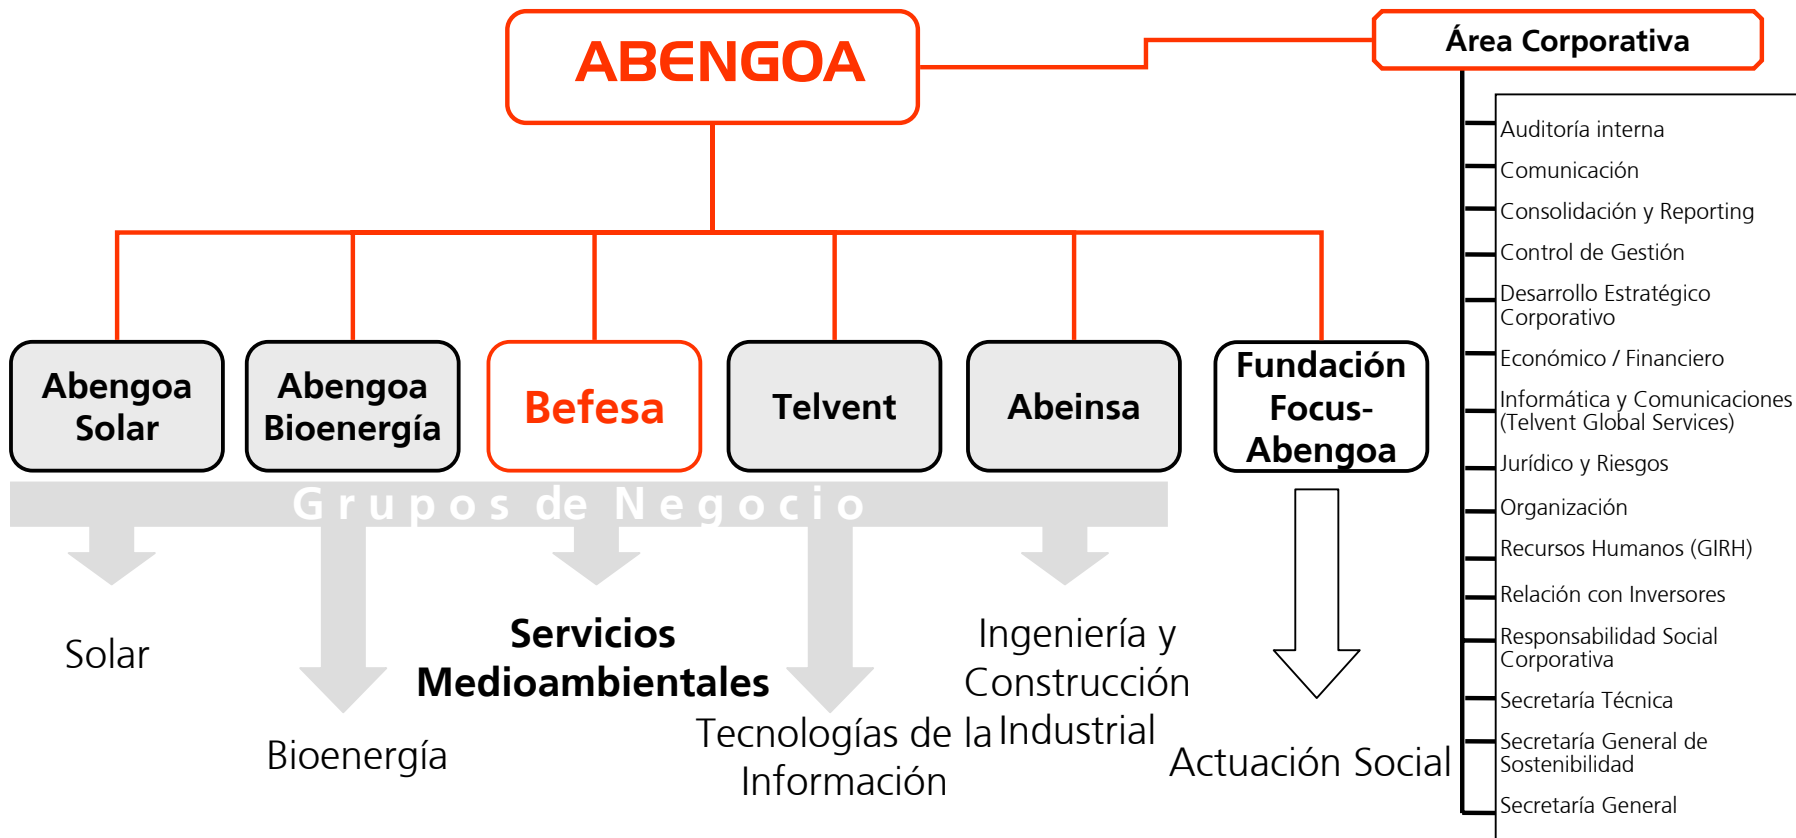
ABENGOA

Área Corporativa

Auditoría interna
Comunicación
Consolidación y Reporting
Control de Gestión
Desarrollo Estratégico Corporativo
Económico / Financiero
Informática y Comunicaciones (Telvent Global Services)
Jurídico y Riesgos
Organización
Recursos Humanos (GIRH)
Relación con Inversores
Responsabilidad Social Corporativa
Secretaría Técnica
Secretaría General de Sostenibilidad
Secretaría General

Abengoa Solar

Abengoa Bioenergía

Befesa

Telvent

Abeinsa

Fundación Focus-Abengoa

Grupos de Negocio

Solar

Bioenergía

Servicios Medioambientales

Tecnologías de la Información

Ingeniería y Construcción Industrial

Actuación Social